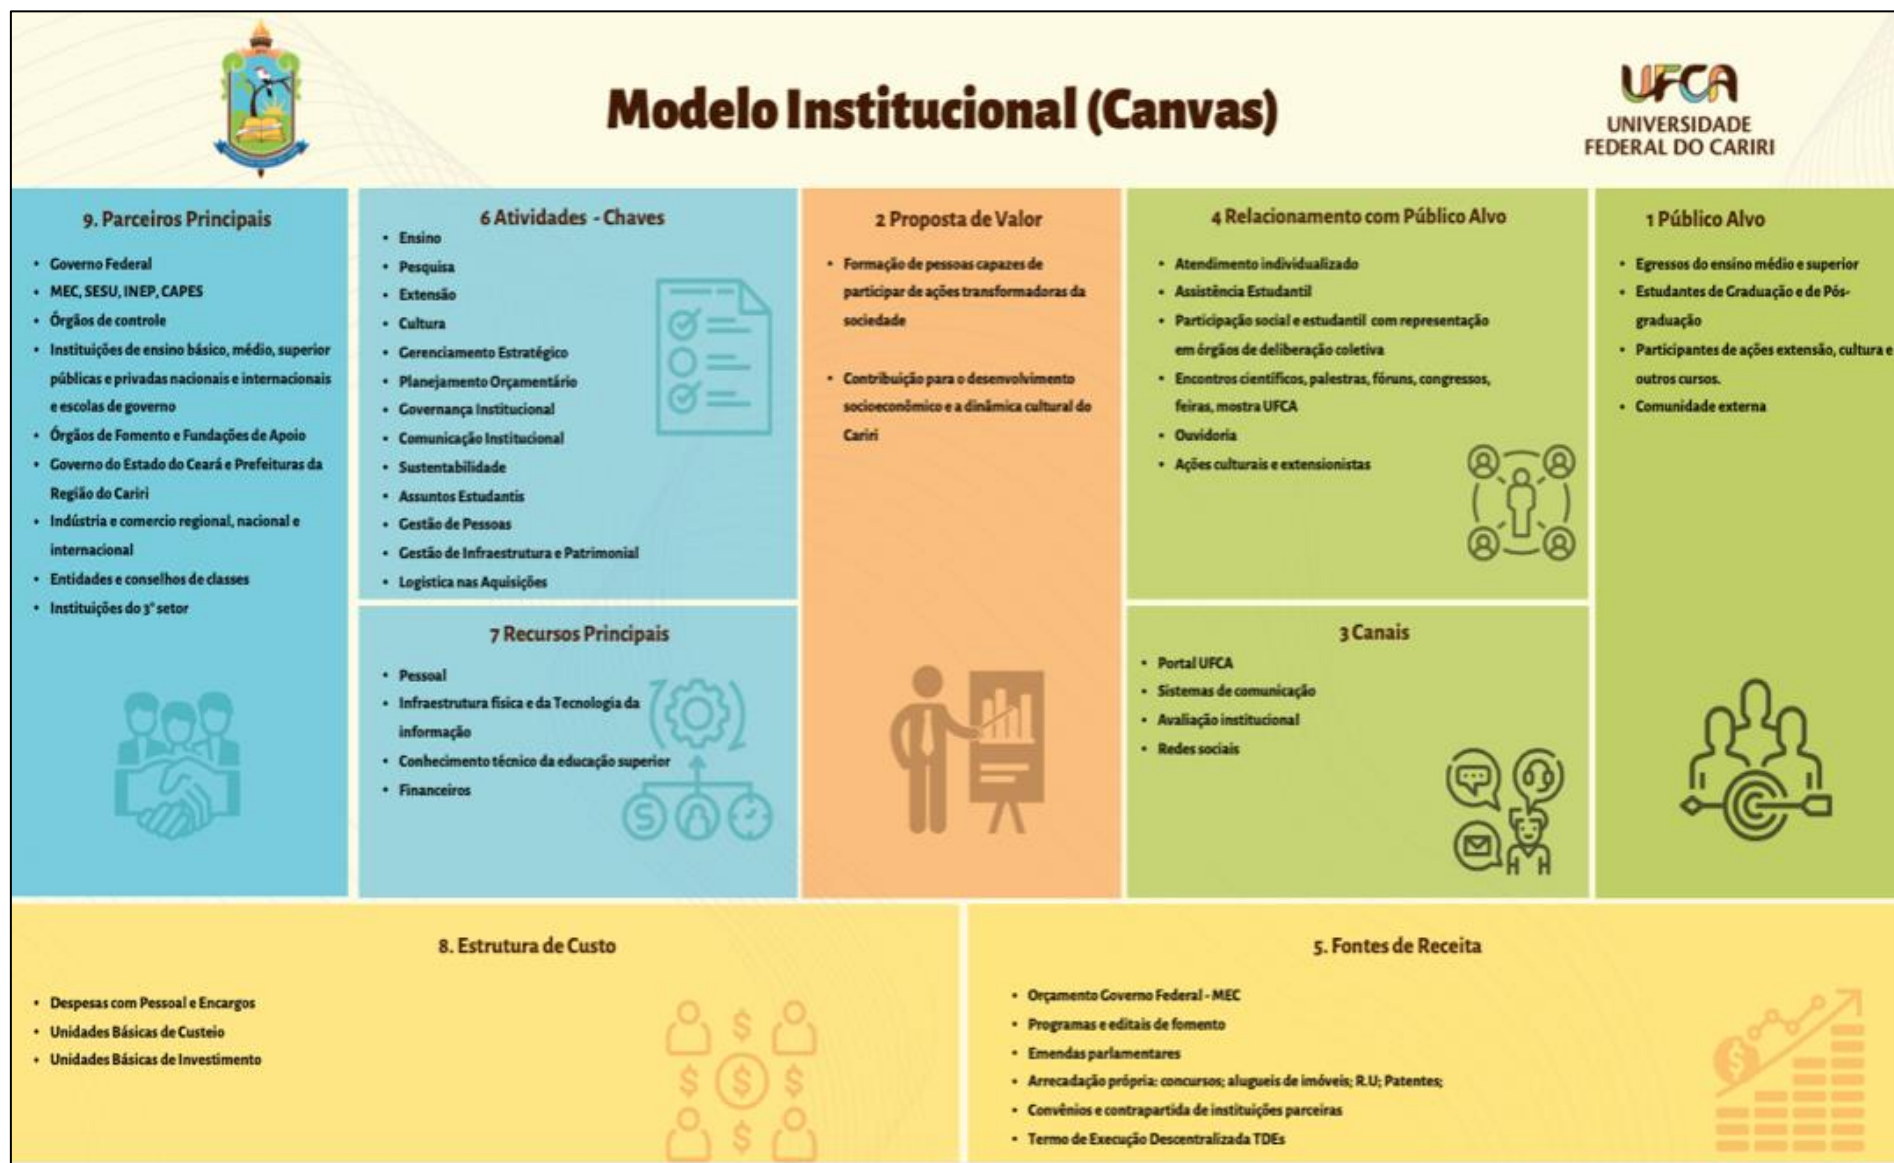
Modelo Institucional (Canvas)

UFCA
UNIVERSIDADE FEDERAL DO CARIRI

9. Parceiros Principais

- Governo Federal
- MEC, SESU, INEP, CAPES
- Órgãos de controle
- Instituições de ensino básico, médio, superior públicas e privadas nacionais e internacionais e escolas de governo
- Órgãos de Fomento e Fundações de Apoio
- Governo do Estado do Ceará e Prefeituras da Região do Cariri
- Indústria e comercio regional, nacional e internacional
- Entidades e conselhos de classes
- Instituições do 3° setor

6 Atividades - Chaves

- Ensino
- Pesquisa
- Extensão
- Cultura
- Gerenciamento Estratégico
- Planejamento Orçamentário
- Governança Institucional
- Comunicação Institucional
- Sustentabilidade
- Assuntos Estudantis
- Gestão de Pessoas
- Gestão de Infraestrutura e Patrimonial
- Logística nas Aquisições

7 Recursos Principais

- Pessoal
- Infraestrutura física e da Tecnologia da informação
- Conhecimento técnico da educação superior
- Financeiros

2 Proposta de Valor

- Formação de pessoas capazes de participar de ações transformadoras da sociedade
- Contribuição para o desenvolvimento socioeconômico e a dinâmica cultural do Cariri

4 Relacionamento com Público Alvo

- Atendimento individualizado
- Assistência Estudantil
- Participação social e estudantil com representação em órgãos de deliberação coletiva
- Encontros científicos, palestras, fóruns, congressos, feiras, mostra UFCA
- Ouvidoria
- Ações culturais e extensionistas

3 Canais

- Portal UFCA
- Sistemas de comunicação
- Avaliação institucional
- Redes sociais

1 Público Alvo

- Egressos do ensino médio e superior
- Estudantes de Graduação e de Pós-graduação
- Participantes de ações extensão, cultura e outros cursos.
- Comunidade externa

8. Estrutura de Custo

- Despesas com Pessoal e Encargos
- Unidades Básicas de Custeio
- Unidades Básicas de Investimento

5. Fontes de Receita

- Orçamento Governo Federal - MEC
- Programas e editais de fomento
- Emendas parlamentares
- Arrecadação própria: concursos; alugueis de imóveis; R.U; Patentes;
- Convênios e contrapartida de instituições parceiras
- Termo de Execução Descentralizada TDEs